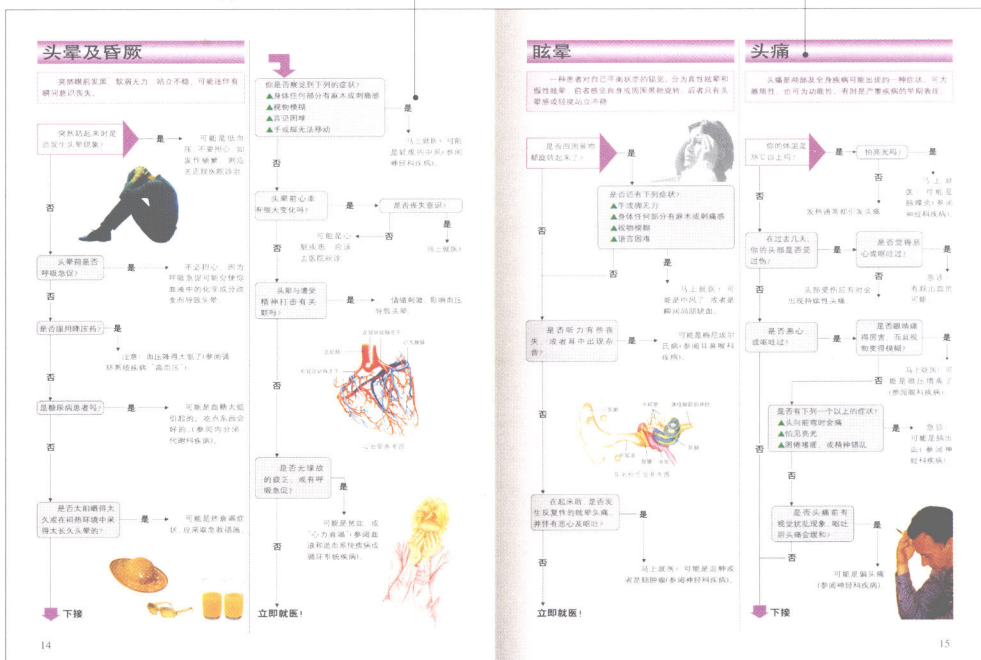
头晕及昏厥

突然眼前发黑，软弱无力，站立不稳，可能还伴有瞬间意识丧失。

突然站起来时是否发生头晕现象？

是

可能是低血压，不要担心，如发作频繁，则应去医院检查诊治。

否

头晕前是否呼吸急促？

是

不必担心，因为呼吸急促可能会使你血液中的化学成分改变而引起头晕。

否

是否服用降压药？

是

注意：血压降得太低了(参阅循环系统疾病："高血压")。

否

是糖尿病患者吗？

是

可能是血糖太低引起的，应尽快进食好的。(参阅内分泌代谢病疾病)

否

是否太阳晒得太久或在闷热环境中呆得太长久头晕的？

是

可能是中暑或虚脱，应采取急救措施。

下接

14

你是否察觉到下列的症状？
▲身体任何部分有麻木或刺痛感
▲视物模糊
▲言语困难
▲手或脚无法移动

是

马上就医！可能是短暂脑缺血（参阅神经科疾病）。

否

头晕前心率有很大变化吗？

是

是否有丧失意识？

是

否

可能是心脏疾病，应去医院就诊

马上就医！

否

头晕与遭受精神打击有关联吗？

是

情绪刺激，影响血压导致头晕

否

否

是否先嗓放的疲乏，或有呼吸急促？

是

可能是贫血，或"心力衰竭"(参阅血液和造血系统疾病或循环系统疾病)。

否

立即就医！

眩晕

一种患者对自己和周围环境的错觉，分为真性眩晕和假性眩晕。前者感觉自身或周围景物旋转，后者只有头晕感或轻度站立不稳。

是否因周围物都旋转起来了？

是

是否还有下列症状？
▲手或脚无力
▲身体任何部分有麻木或刺痛感
▲视物模糊
▲语言困难

是

马上就医！可能是中风了，或者是椎动脉供血缺血。

否

否

是否听力有所丧失，或者耳中出现杂音？

是

可能是梅尼埃尔病（参阅耳鼻喉科疾病）。

否

在起床后，是否发生反复性的眩晕头痛并伴有恶心及呕吐？

是

马上就医！可能是脑肿瘤或是脑肿瘤(参阅神经科疾病)。

否

立即就医！

头痛

头痛是一种临床最常见的症状，可大都是急性，也可为功能性。有时是严重疾病的早期表现。

你的体温是否在正常以上吗？

是

怕亮光吗？

是

马上就医！可能是脑膜炎(参阅神经科疾病)。

否

否

发热通常都可头痛

在过去几天，你的头部是否受过伤？

是

是否觉得恶心或呕吐过？

是

急诊！有脑出血的可能

否

否

头部受伤后有时会出现持续性头痛

是否恶心或呕吐过？

是

是否眼睛疼痛或视觉出现视物变得模糊？

是

马上就医！可能是青光眼（参阅眼科疾病）。

否

否

是否有下列一个以上的症状？
▲头向前弯时会痛
▲怕见亮光
▲困倦嗜睡，或精神错乱

是

急诊！可能是脑出血（参阅神经科疾病）。

否

是否头痛前有视觉扰乱现象，呕吐后头痛会缓和？

是

可能是偏头痛（参阅神经科疾病）。

下接

15